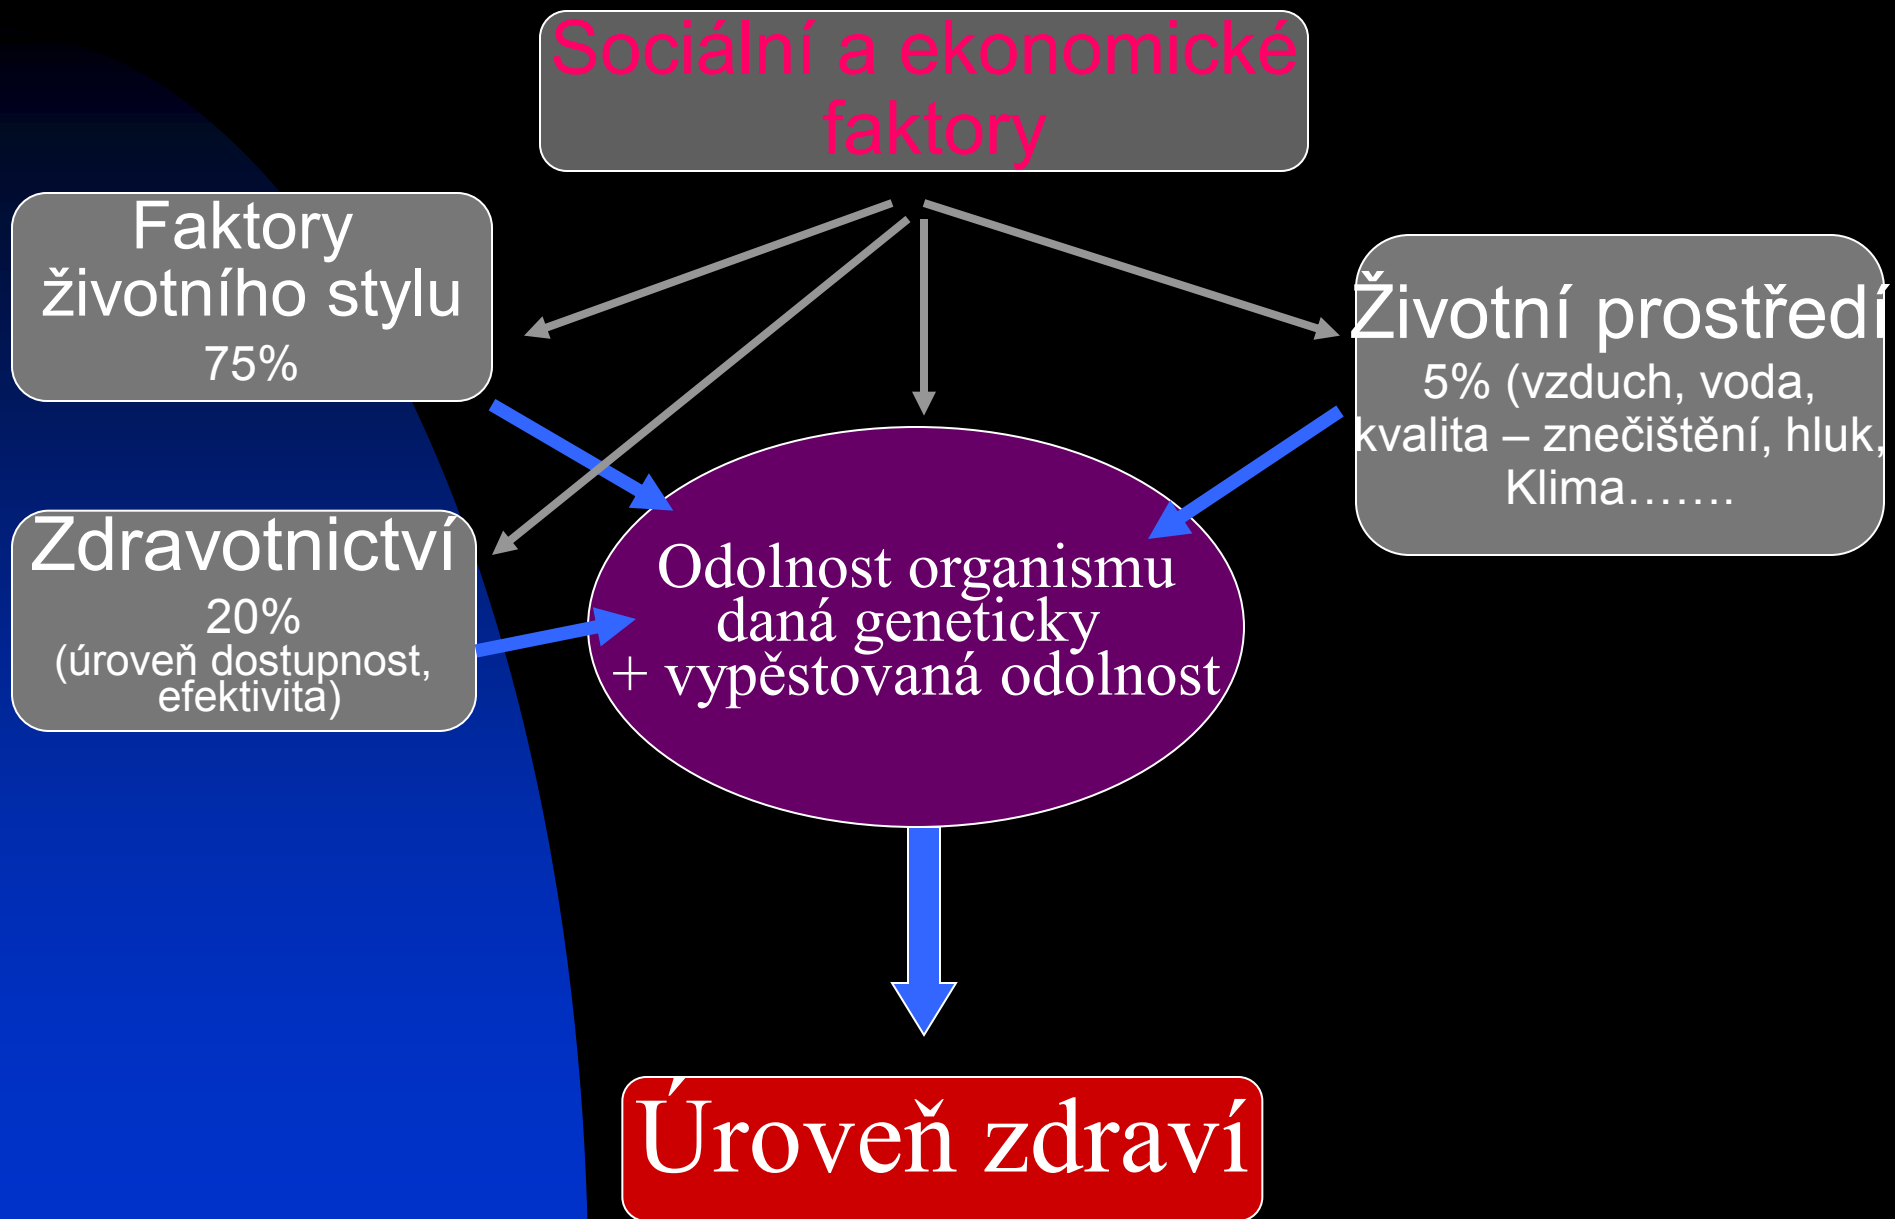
Sociální a ekonomické faktory

Faktory životního stylu
75%

Životní prostředí
5% (vzduch, voda, kvalita – znečištění, hluk, Klima…….

Zdravotnictví
20%
(úroveň dostupnost, efektivita)

Odolnost organismu daná geneticky + vypěstovaná odolnost

Úroveň zdraví